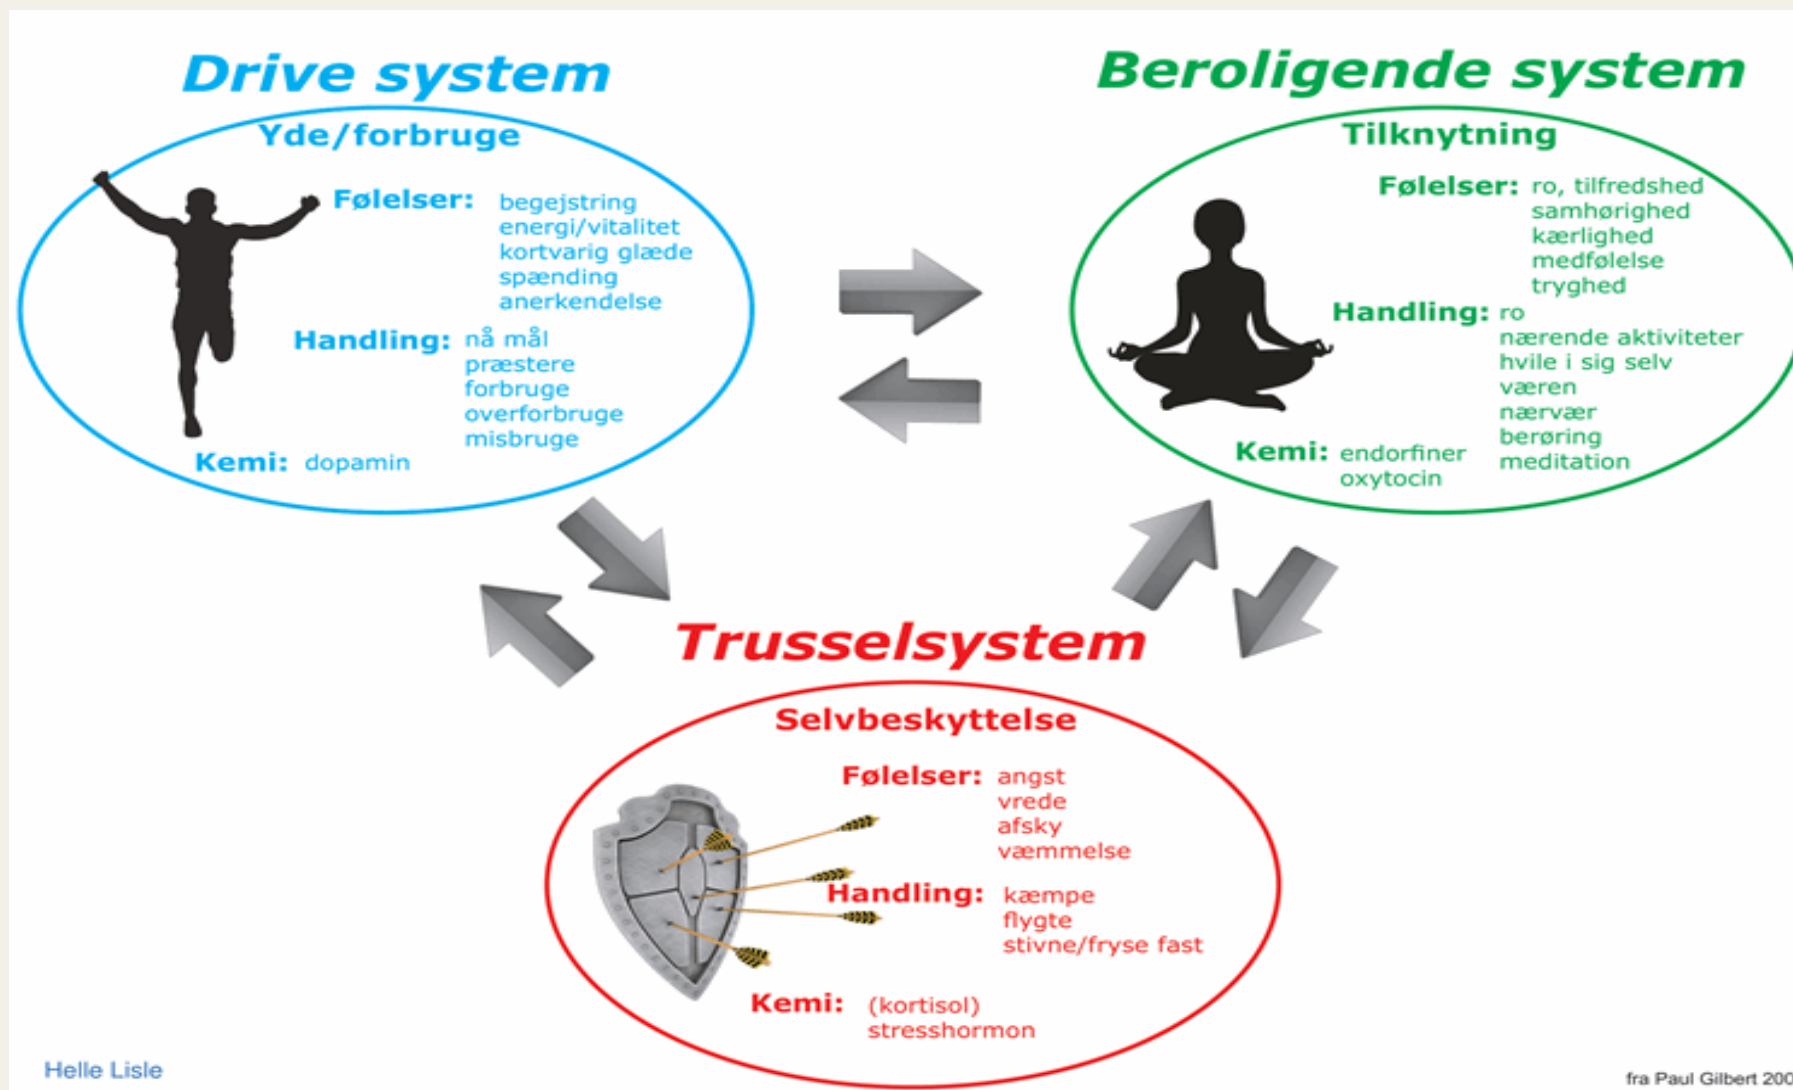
Drive system

Yde/forbruge

Følelser: begejstring
energi/vitalitet
kortvarig glæde
spænding
anerkendelse

Handling: nå mål
præstere
forbruge
overforbruge
misbruge

Kemi: dopamin

Beroligende system

Tilknytning

Følelser: ro, tilfredshed
samhørighed
kærlighed
medfølelse
tryghed

Handling: ro
nærende aktiviteter
hvile i sig selv
væren
nærvær
berøring
meditation

Kemi: endorfiner
oxytocin

Trusselsystem

Selvbeskyttelse

Følelser: angst
vrede
afsky
væmmelse

Handling: kæmpe
flygte
stivne/fryse fast

Kemi: (kortisol)
stresshormon

Helle Lisle

fra Paul Gilbert 200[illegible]